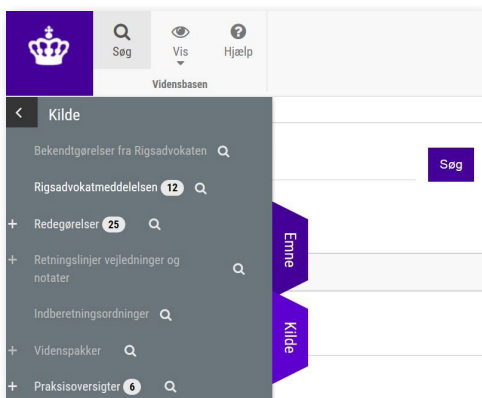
Søg
Vis
Hjælp
Vidensbasen

<
Kilde
Bekendtgørelser fra Rigsadvokaten
Rigsadvokatmeddelelsen 12
+ Redegørelser 25
+ Retningslinjer vejledninger og notater
Indberetningsordninger
+ Videnspakker
+ Praksisoversigter 6

Søg
Emne
Kilde